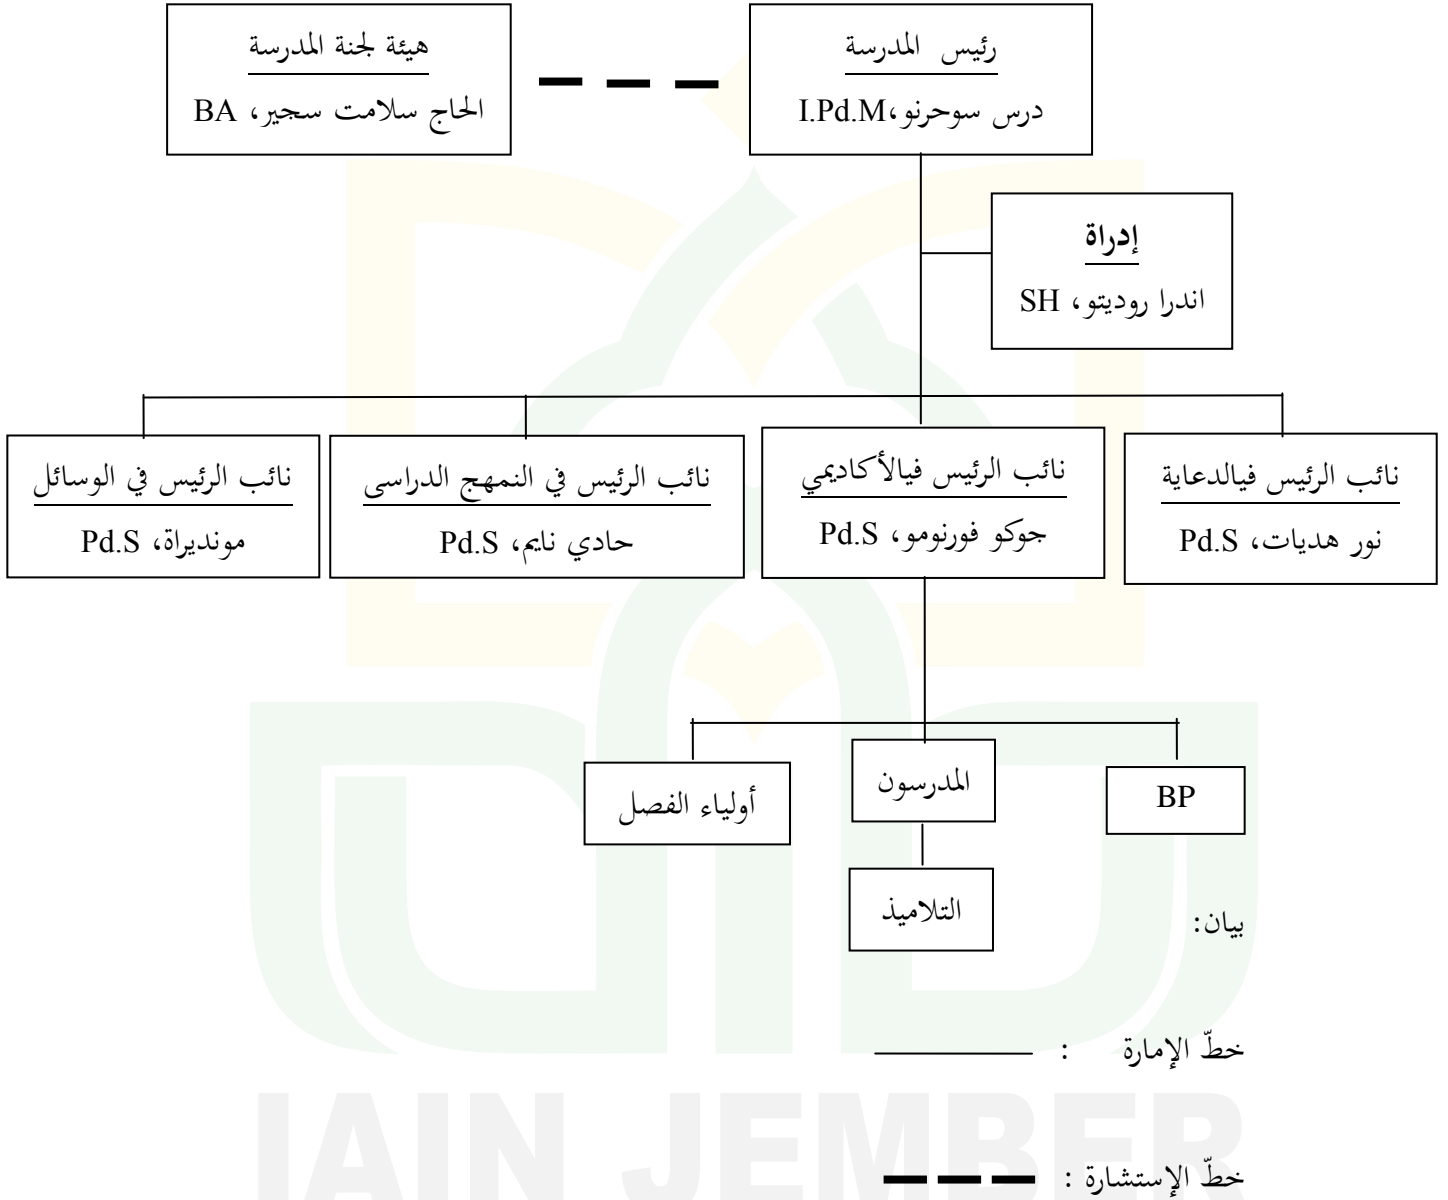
رئيس المدرسة
درس سوحرنو، I.Pd.M

هيئة لجنة المدرسة
الحاج سلامت سجير، BA

إدراة
اندرا روديتو، SH

نائب الرئيس فيالدعاية
نور هديات، Pd.S

نائب الرئيس فيالأكاديمي
جوكو فورنومو، Pd.S

نائب الرئيس في النمهج الدراسى
حادي نايم، Pd.S

نائب الرئيس في الوسائل
مونديراة، Pd.S

BP

المدرسون

أولياء الفصل

التلاميذ

بيان:

خطّ الإمارة : ————

خطّ الإستشارة : — — —

IAIN JEMBER